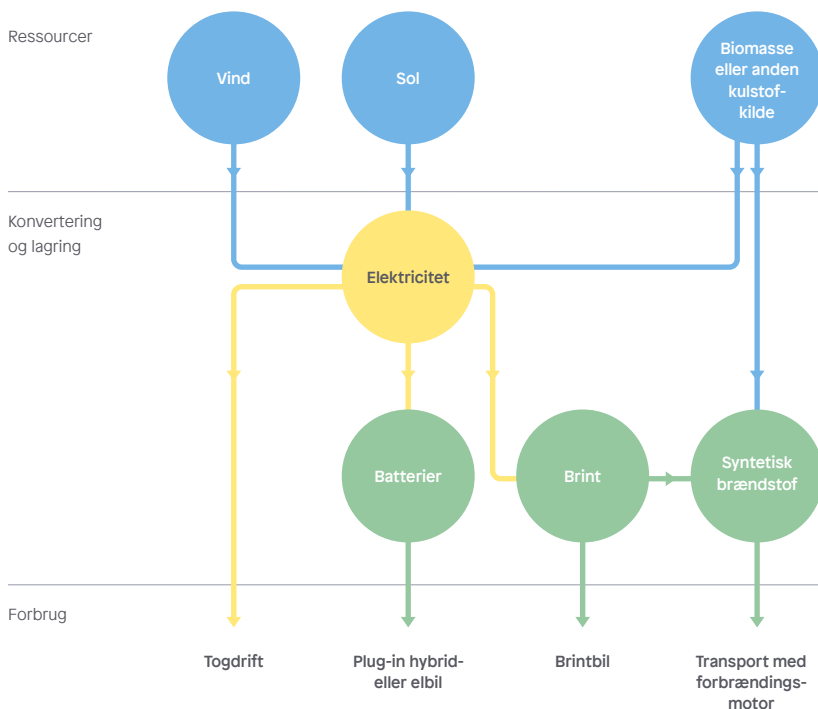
Ressourcer

Vind

Sol

Biomasse eller anden kulstofkilde

Konvertering og lagring

Elektricitet

Batterier

Brint

Syntetisk brændstof

Forbrug

Togdrift

Plug-in hybrid- eller elbil

Brintbil

Transport med forbrændingsmotor